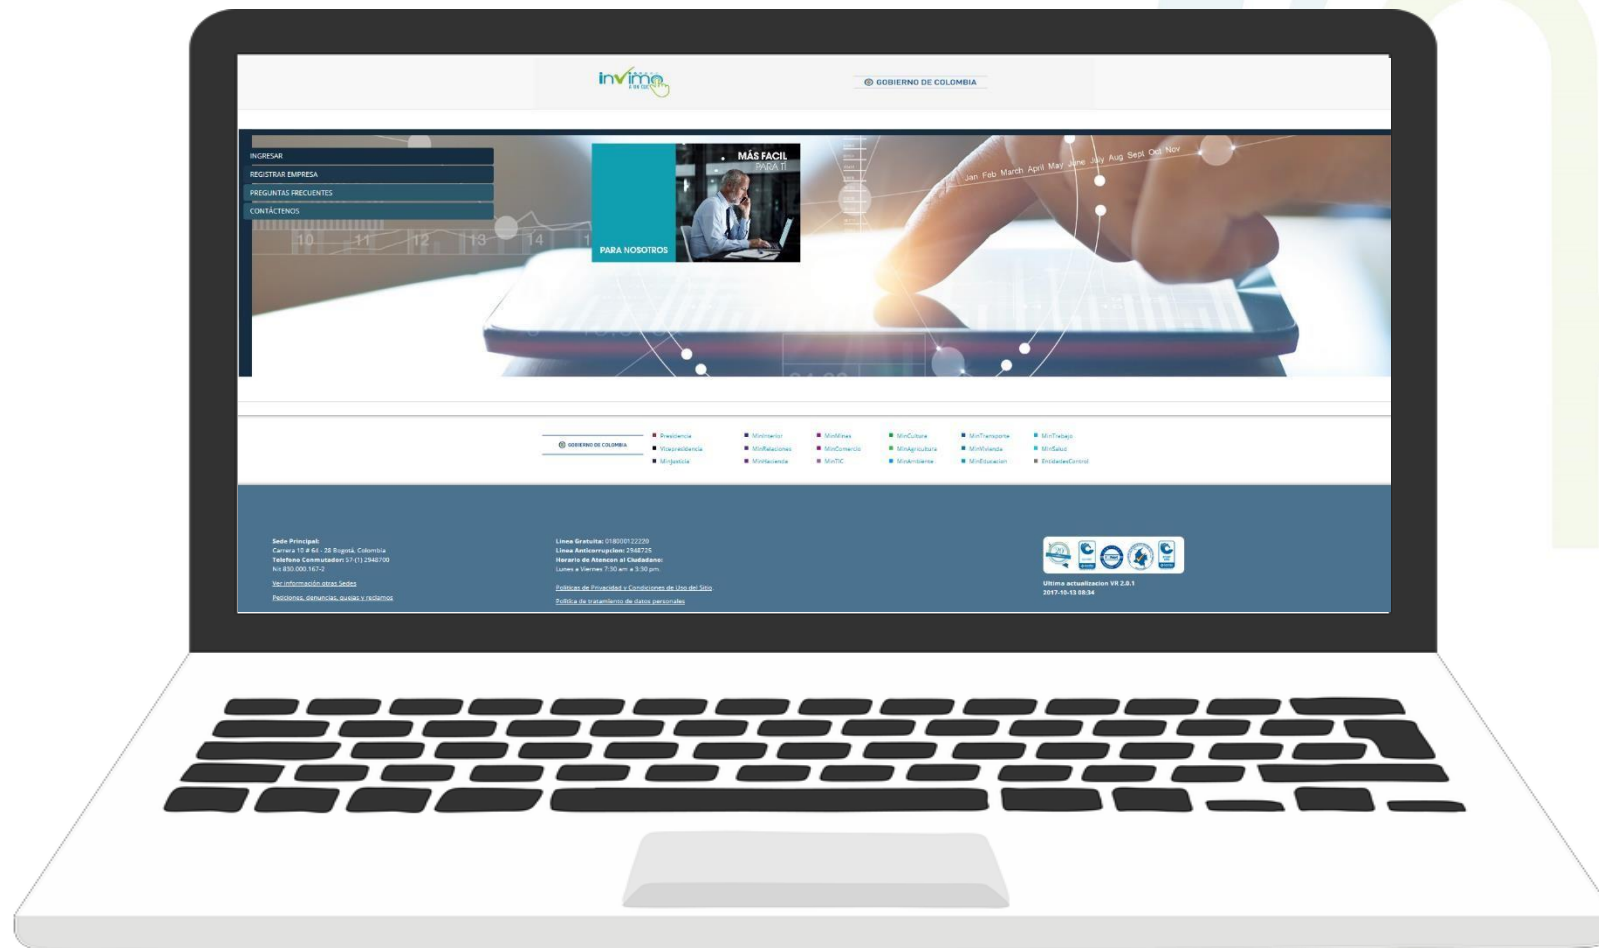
invima

GOBIERNO DE COLOMBIA

INGRESAR
REGISTRAR EMPRESA
PREGUNTAS FRECUENTES
CONTÁCTENOS

MÁS FACIL PARA TI
PARA NOSOTROS

Jan Feb March April May June July Aug Sept Oct Nov

10 11 12 13 14

GOBIERNO DE COLOMBIA

Presidencia
Vicepresidencia
MinJusticia
MinInterior
MinRelaciones
MinHacienda
MinMinas
MinComercio
MinTIC
MinCultura
MinAgricultura
MinAmbiente
MinTransporte
MinVivienda
MinEducacion
MinTrabajo
MinSalud
EntidadesControl

Sede Principal:
Carrera 10 # 64 - 28 Bogotá, Colombia
Telefono Conmutador: 57 (1) 2948700
Nit 830.000.167-2
Ver información otras Sedes
Peticiones, denuncias, quejas y reclamos

Linea Gratuita: 018000122220
Linea Anticorrupcion: 2948725
Horario de Atencon al Ciudadano:
Lunes a Viernes 7:30 am a 3:30 pm
Politicas de Privacidad y Condiciones de Uso del Sitio
Politica de tratamiento de datos personales

Ultima actualizacion VR 2.0.1
2017-10-13 08:34